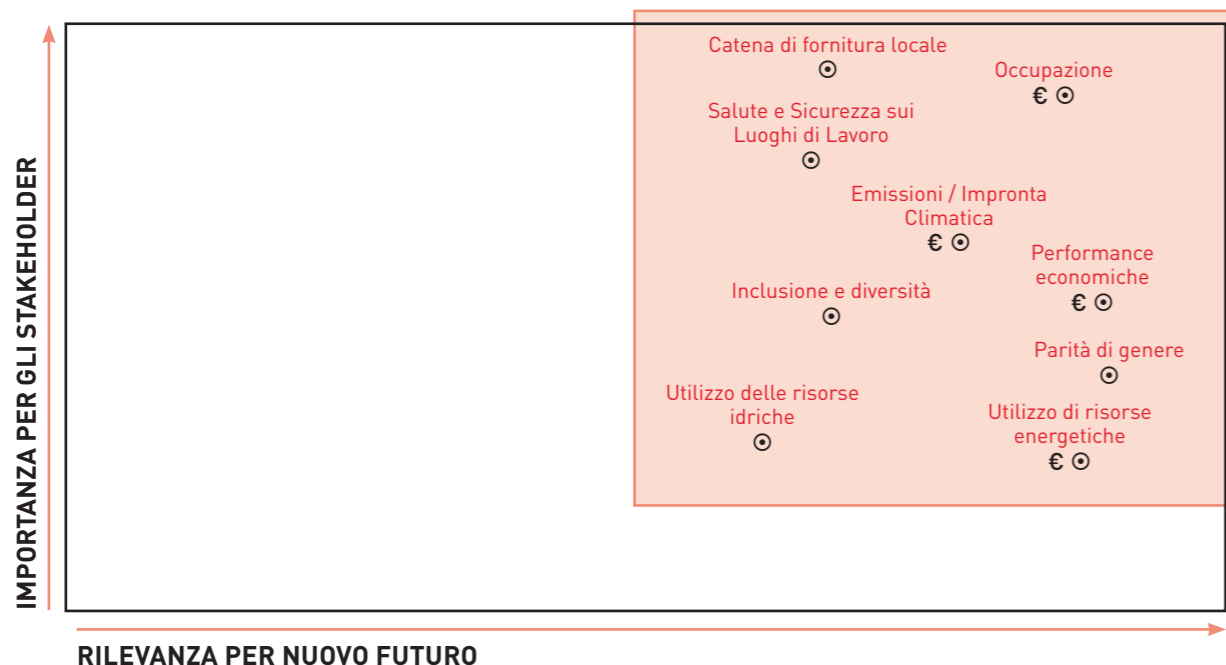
IMPORTANZA PER GLI STAKEHOLDER

Catena di fornitura locale
⊙

Occupazione
€ ⊙

Salute e Sicurezza sui Luoghi di Lavoro
⊙

Emissioni / Impronta Climatica
€ ⊙

Performance economiche
€ ⊙

Inclusione e diversità
⊙

Parità di genere
⊙

Utilizzo delle risorse idriche
⊙

Utilizzo di risorse energetiche
€ ⊙

RILEVANZA PER NUOVO FUTURO